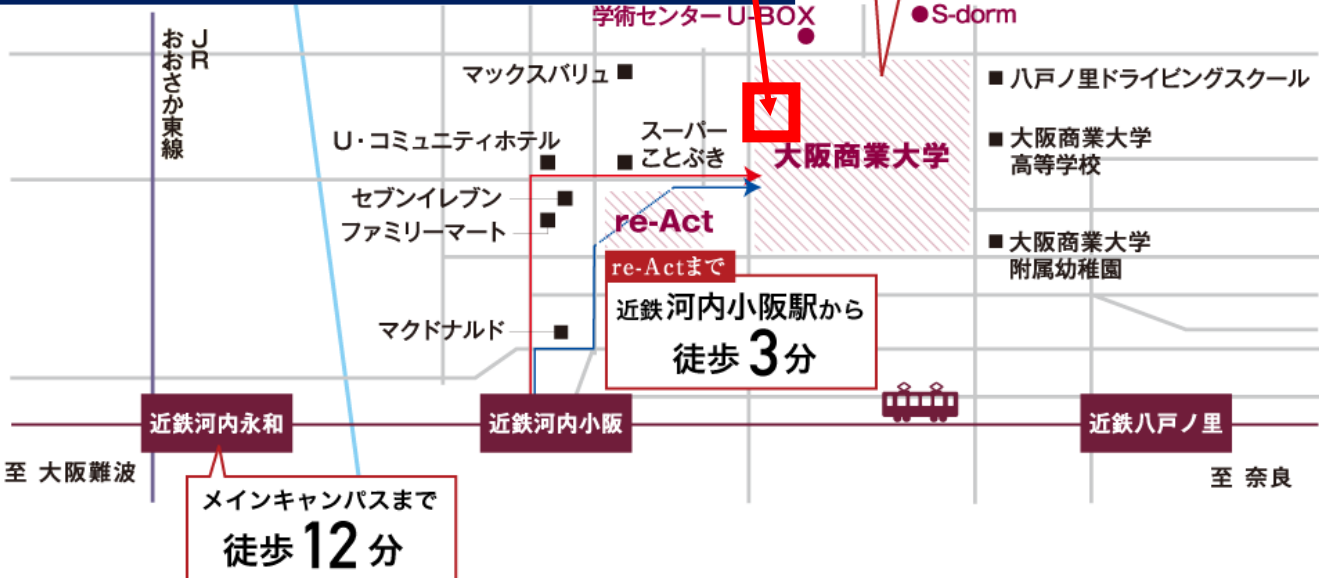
学術センター U-BOX

S-dorm

JR おおさか東線

マックスバリュ

八戸ノ里ドライビングスクール

U・コミュニティホテル

スーパー ことぶき

大阪商業大学

大阪商業大学 高等学校

セブンイレブン

ファミリーマート

re-Act

大阪商業大学 附属幼稚園

re-Actまで

近鉄河内小阪駅から 徒歩 3 分

マクドナルド

近鉄河内永和

近鉄河内小阪

近鉄八戸ノ里

至 大阪難波

至 奈良

メインキャンパスまで 徒歩 12 分